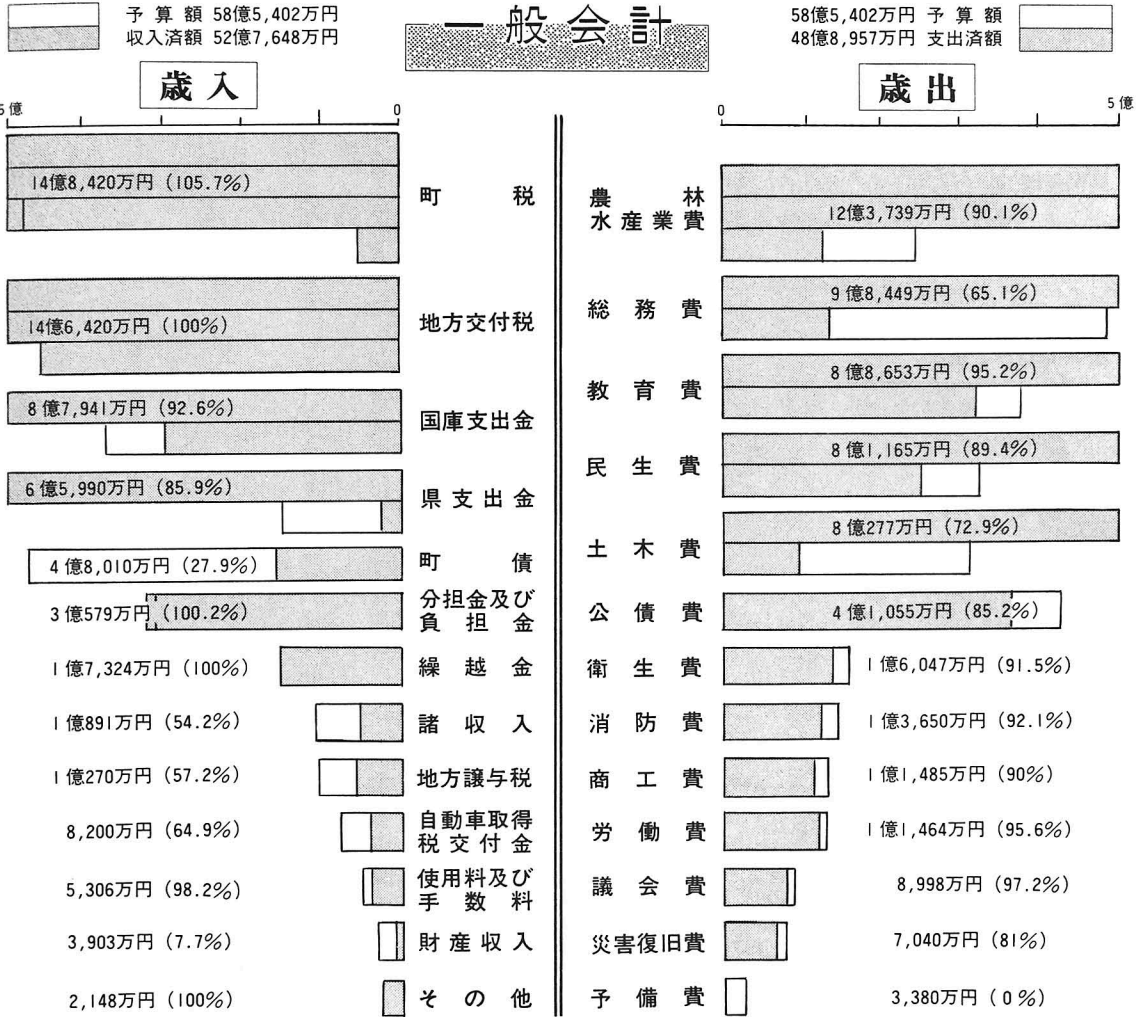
予算額 58億5,402万円
収入済額 52億7,648万円

一般会計

58億5,402万円 予算額
48億8,957万円 支出済額

歳入

5億 0

歳出

0 5億

14億8,420万円 (105.7%) 町税
14億6,420万円 (100%) 地方交付税
8億7,941万円 (92.6%) 国庫支出金
6億5,990万円 (85.9%) 県支出金
4億8,010万円 (27.9%) 町債
3億579万円 (100.2%) 分担金及び負担金
1億7,324万円 (100%) 繰越金
1億891万円 (54.2%) 諸収入
1億270万円 (57.2%) 地方譲与税
8,200万円 (64.9%) 自動車取得税交付金
5,306万円 (98.2%) 使用料及び手数料
3,903万円 (7.7%) 財産収入
2,148万円 (100%) その他

農林水産業費 12億3,739万円 (90.1%)
総務費 9億8,449万円 (65.1%)
教育費 8億8,653万円 (95.2%)
民生費 8億1,165万円 (89.4%)
土木費 8億277万円 (72.9%)
公債費 4億1,055万円 (85.2%)
衛生費 1億6,047万円 (91.5%)
消防費 1億3,650万円 (92.1%)
商工費 1億1,485万円 (90%)
労働費 1億1,464万円 (95.6%)
議会費 8,998万円 (97.2%)
災害復旧費 7,040万円 (81%)
予備費 3,380万円 (0%)